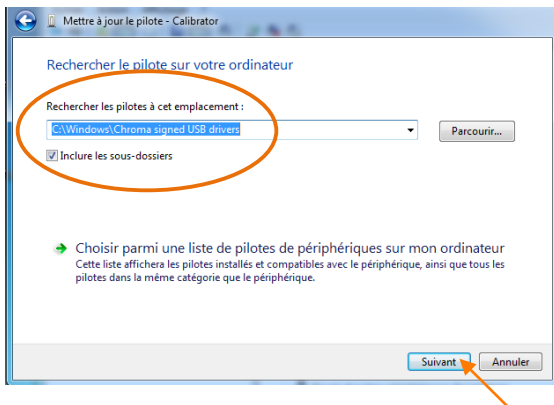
Mettre à jour le pilote - Calibrator

Rechercher le pilote sur votre ordinateur

Rechercher les pilotes à cet emplacement :

C:\Windows\Chroma signed USB drivers

Parcourir...

Inclure les sous-dossiers

Choisir parmi une liste de pilotes de périphériques sur mon ordinateur

Cette liste affichera les pilotes installés et compatibles avec le périphérique, ainsi que tous les pilotes dans la même catégorie que le périphérique.

Suivant

Annuler